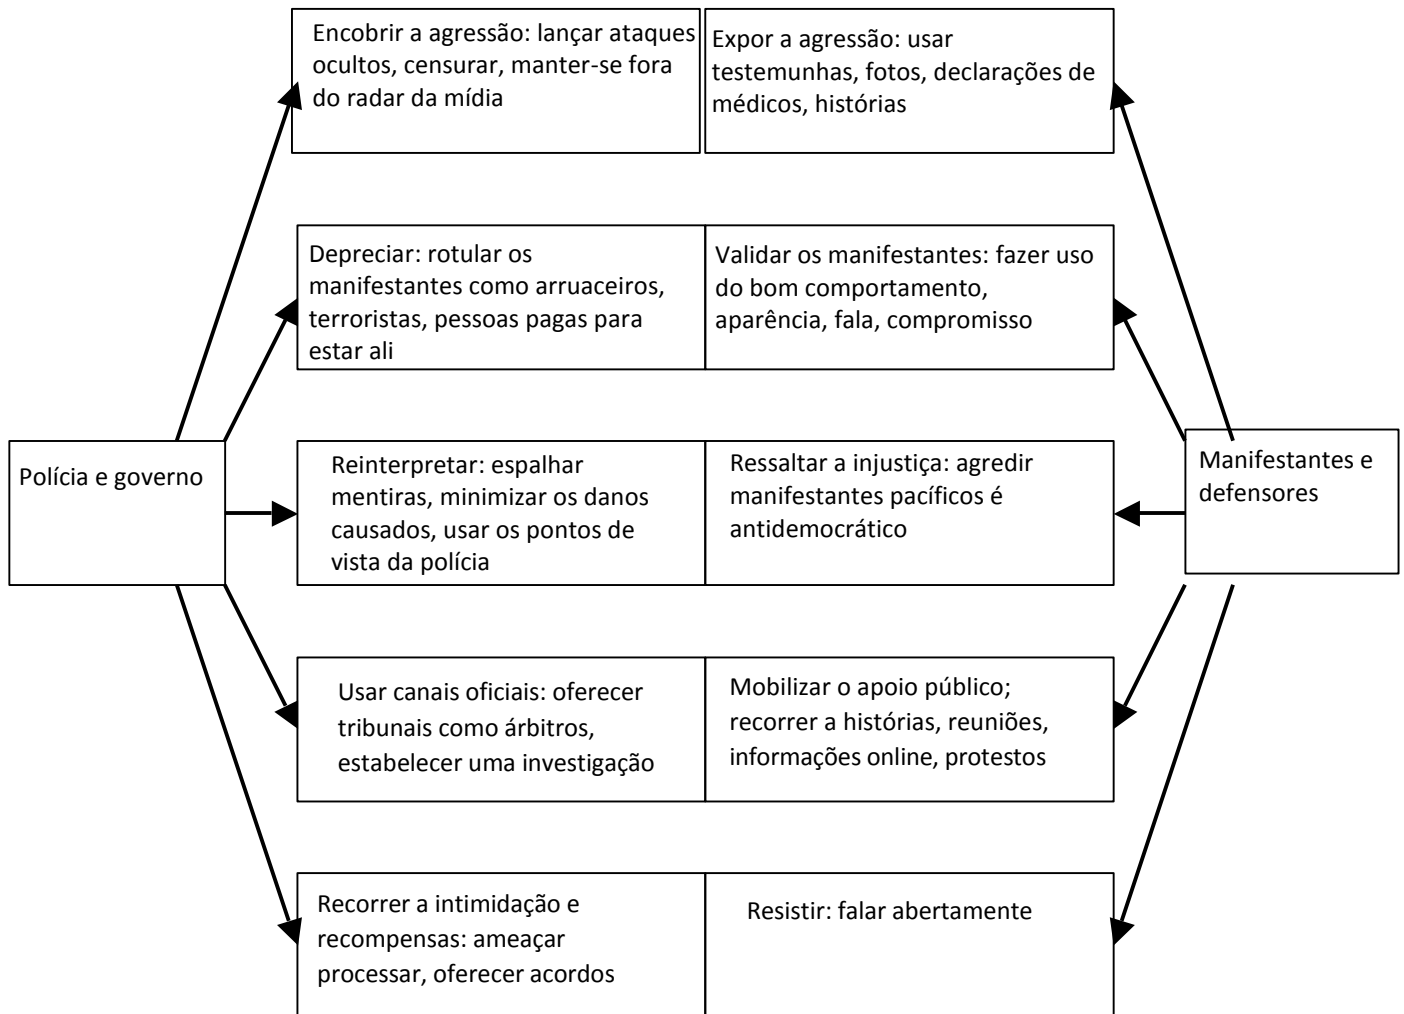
Polícia e governo

Encobrir a agressão: lançar ataques ocultos, censurar, manter-se fora do radar da mídia

Expor a agressão: usar testemunhas, fotos, declarações de médicos, histórias

Depreciar: rotular os manifestantes como arruaceiros, terroristas, pessoas pagas para estar ali

Validar os manifestantes: fazer uso do bom comportamento, aparência, fala, compromisso

Reinterpretar: espalhar mentiras, minimizar os danos causados, usar os pontos de vista da polícia

Ressaltar a injustiça: agredir manifestantes pacíficos é antidemocrático

Usar canais oficiais: oferecer tribunais como árbitros, estabelecer uma investigação

Mobilizar o apoio público; recorrer a histórias, reuniões, informações online, protestos

Recorrer a intimidação e recompensas: ameaçar processar, oferecer acordos

Resistir: falar abertamente

Manifestantes e defensores